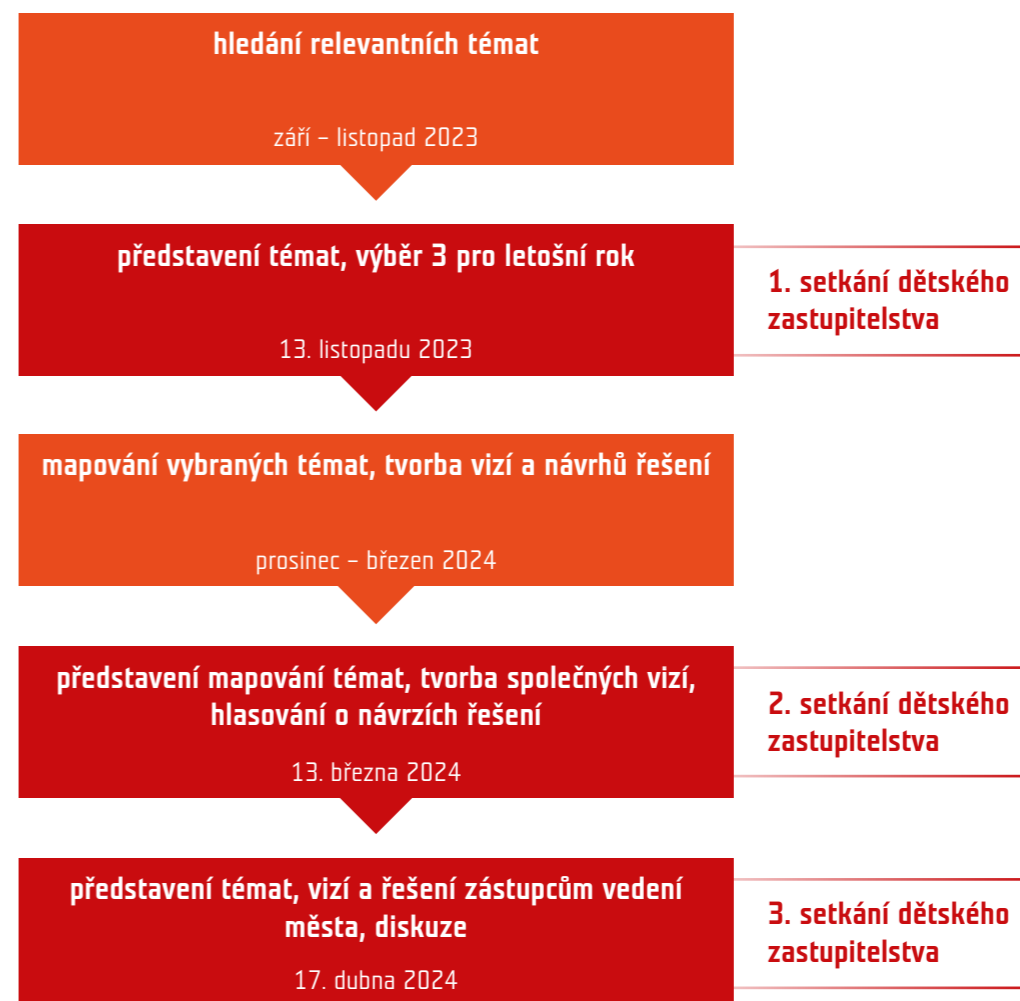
hledání relevantních témat

září – listopad 2023

představení témat, výběr 3 pro letošní rok

13. listopadu 2023

1. setkání dětského zastupitelstva

mapování vybraných témat, tvorba vizí a návrhů řešení

prosinec – březen 2024

představení mapování témat, tvorba společných vizí, hlasování o návrzích řešení

13. března 2024

2. setkání dětského zastupitelstva

představení témat, vizí a řešení zástupcům vedení města, diskuze

17. dubna 2024

3. setkání dětského zastupitelstva